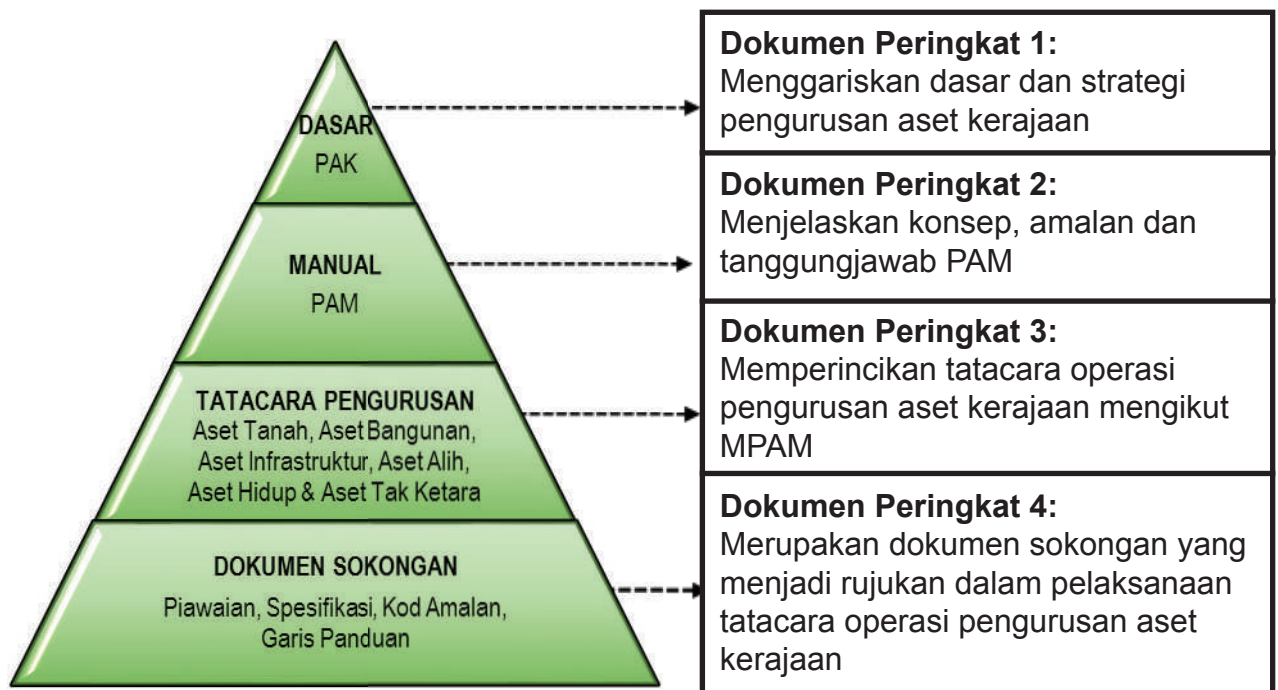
DASAR
PAK

MANUAL
PAM

TATACARA PENGURUSAN
Aset Tanah, Aset Bangunan, Aset Infrastruktur, Aset Alih, Aset Hidup & Aset Tak Ketara

DOKUMEN SOKONGAN
Piawaian, Spesifikasi, Kod Amalan, Garis Panduan

Dokumen Peringkat 1:
Menggariskan dasar dan strategi pengurusan aset kerajaan

Dokumen Peringkat 2:
Menjelaskan konsep, amalan dan tanggungjawab PAM

Dokumen Peringkat 3:
Memperincikan tatacara operasi pengurusan aset kerajaan mengikut MPAM

Dokumen Peringkat 4:
Merupakan dokumen sokongan yang menjadi rujukan dalam pelaksanaan tatacara operasi pengurusan aset kerajaan